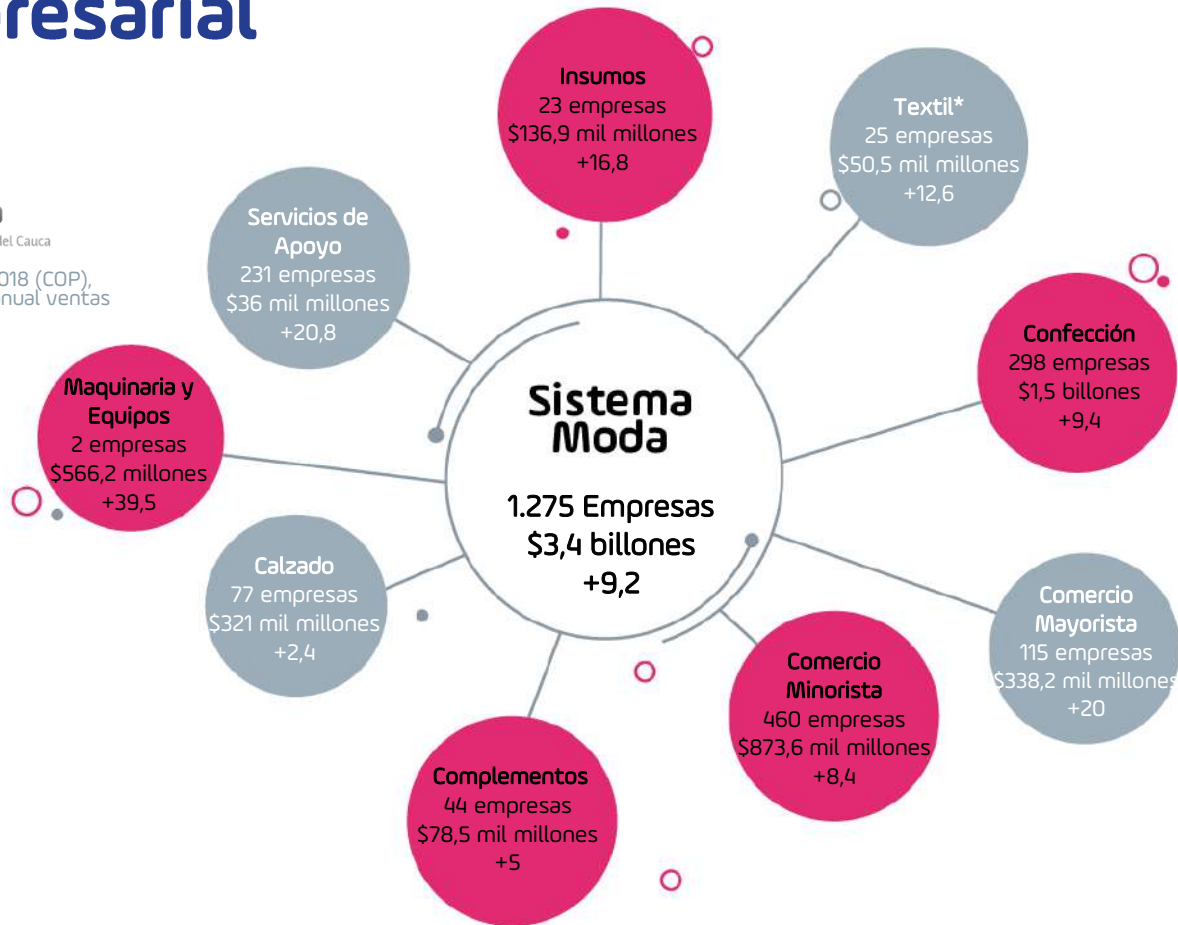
resarial

del Cauca

018 (COP), nual ventas

Insumos
23 empresas
$136,9 mil millones
+16,8

Textil*
25 empresas
$50,5 mil millones
+12,6

Servicios de Apoyo
231 empresas
$36 mil millones
+20,8

Confección
298 empresas
$1,5 billones
+9,4

Maquinaria y Equipos
2 empresas
$566,2 millones
+39,5

Sistema Moda

1.275 Empresas
$3,4 billones
+9,2

Calzado
77 empresas
$321 mil millones
+2,4

Comercio Mayorista
115 empresas
$338,2 mil millones
+20

Comercio Minorista
460 empresas
$873,6 mil millones
+8,4

Complementos
44 empresas
$78,5 mil millones
+5